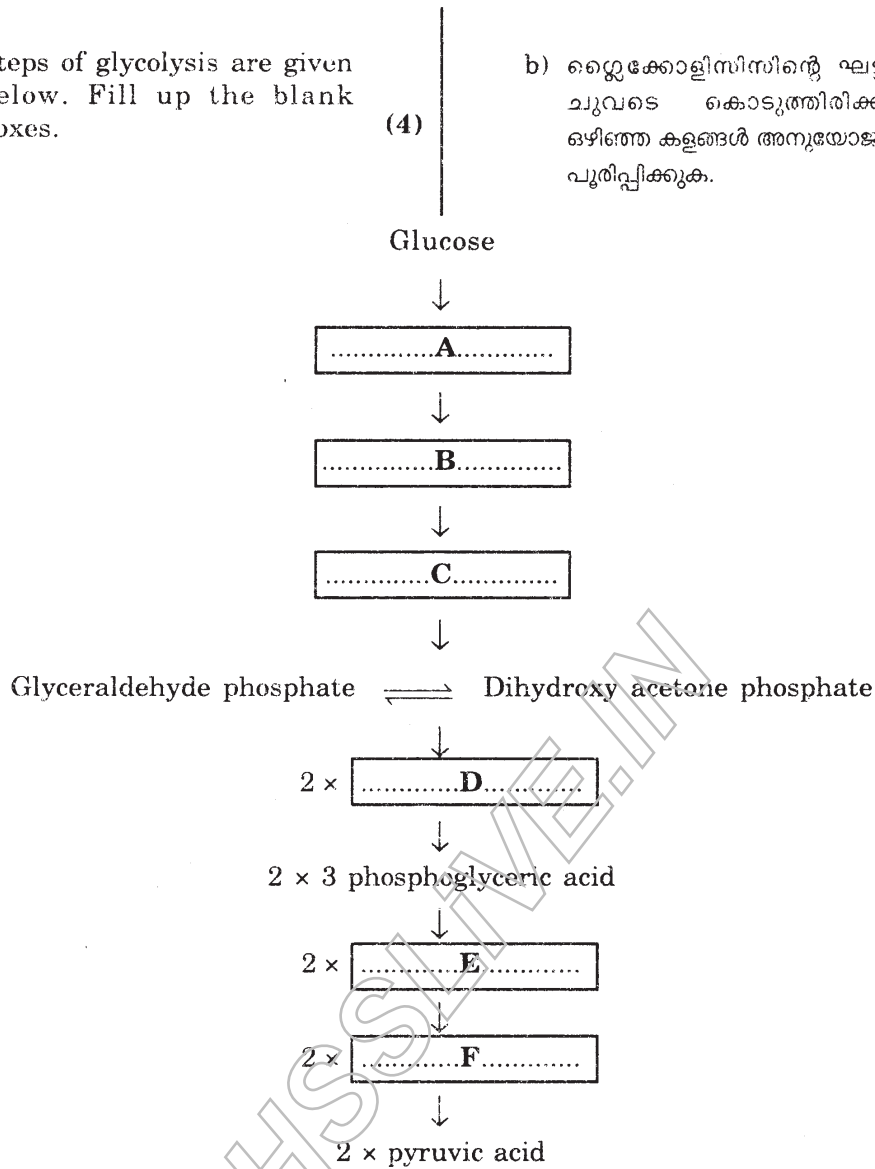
teps of glycolysis are given elow. Fill up the blank oxes.

(4)

b) ഗ്ലൈക്കോളിസിസിന്റെ ഘ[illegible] ചുവടെ കൊടുത്തിരിക്ക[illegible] ഒഴിഞ്ഞ കളങ്ങൾ അനുയോജ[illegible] പൂരിപ്പിക്കുക.

Glucose

↓

..............A............

↓

..............B.............

↓

..............C.............

↓

Glyceraldehyde phosphate $\rightleftharpoons$ Dihydroxy acetone phosphate

↓

2 × ............D...........

↓

2 × 3 phosphoglyceric acid

↓

2 × ............E...........

↓

2 × ............F...........

↓

2 × pyruvic acid

HSSLIVE.IN